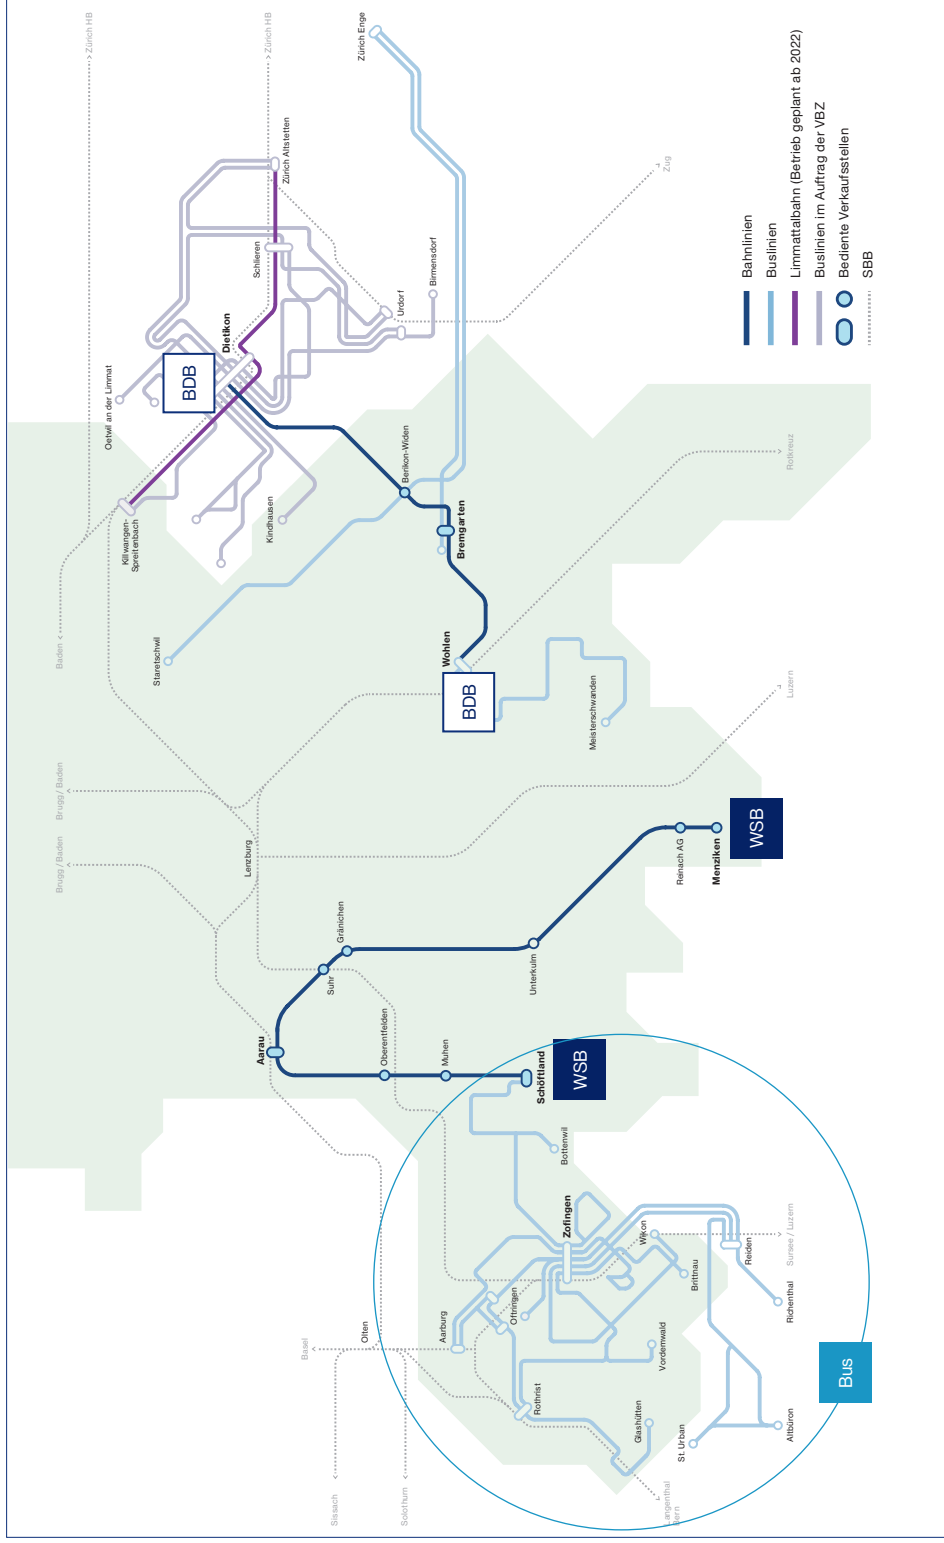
Bahnlinien
Buslinien
Limmattalbahn (Betrieb geplant ab 2022)
Buslinien im Auftrag der VBZ
Bediente Verkaufsstellen
SBB

Zürich HB
Zürich HB
Zürich Enge
Zürich Altstetten
Zug
Schlieren
Birmensdorf
Urdorf
Dietikon
BDB
Oetwil an der Limmat
Berikon-Widen
Bremgarten
Rotkreuz
Killwangen-Spreitenbach
Kindhausen
Baden
Staretschwil
Wohlen
BDB
Meisterschwanden
Luzern
Brugg / Baden
Brugg / Baden
Lenzburg
Reinach AG
Menziken
WSB
Gränichen
Suhr
Unterkulm
Aarau
Oberentfelden
Muhen
Schöftland
WSB
Bottenwil
Zofingen
Wikon
Reiden
Sursee / Luzern
Brittnau
Richenthal
Oftringen
Aarburg
Olten
Basel
Vordemwald
Bus
Rothrist
Glashütten
St. Urban
Altbüron
Sissach
Solothurn
Langenthal
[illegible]ern